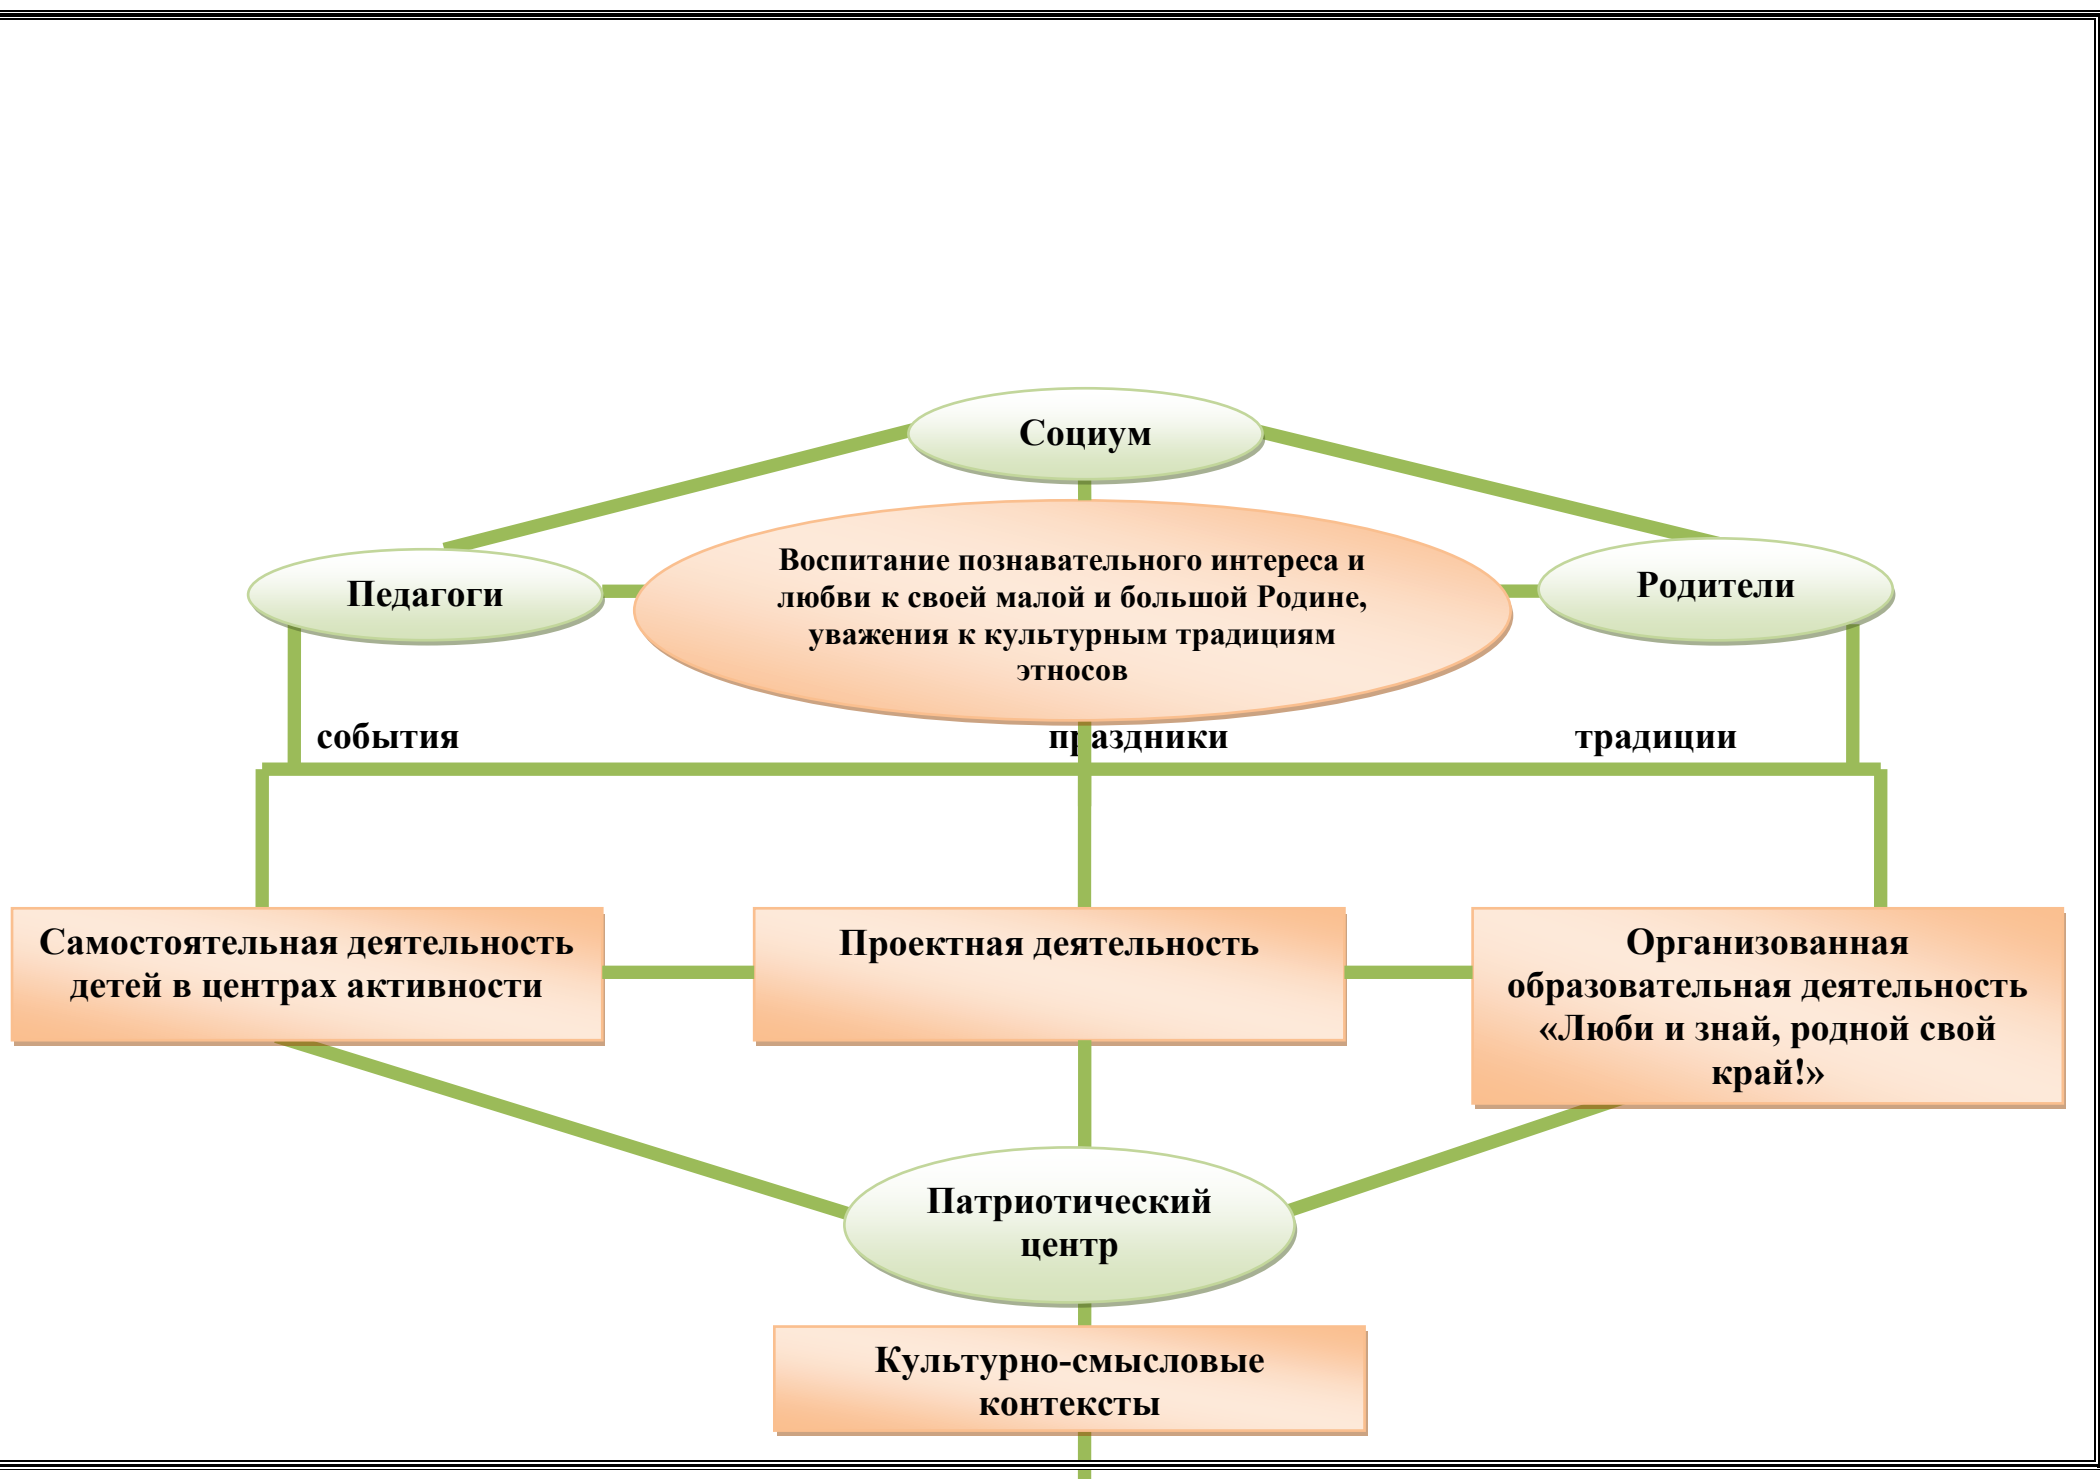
Социум

Педагоги

Воспитание познавательного интереса и любви к своей малой и большой Родине, уважения к культурным традициям этносов

Родители

события

праздники

традиции

Самостоятельная деятельность детей в центрах активности

Проектная деятельность

Организованная образовательная деятельность «Люби и знай, родной свой край!»

Патриотический центр

Культурно-смысловые контексты